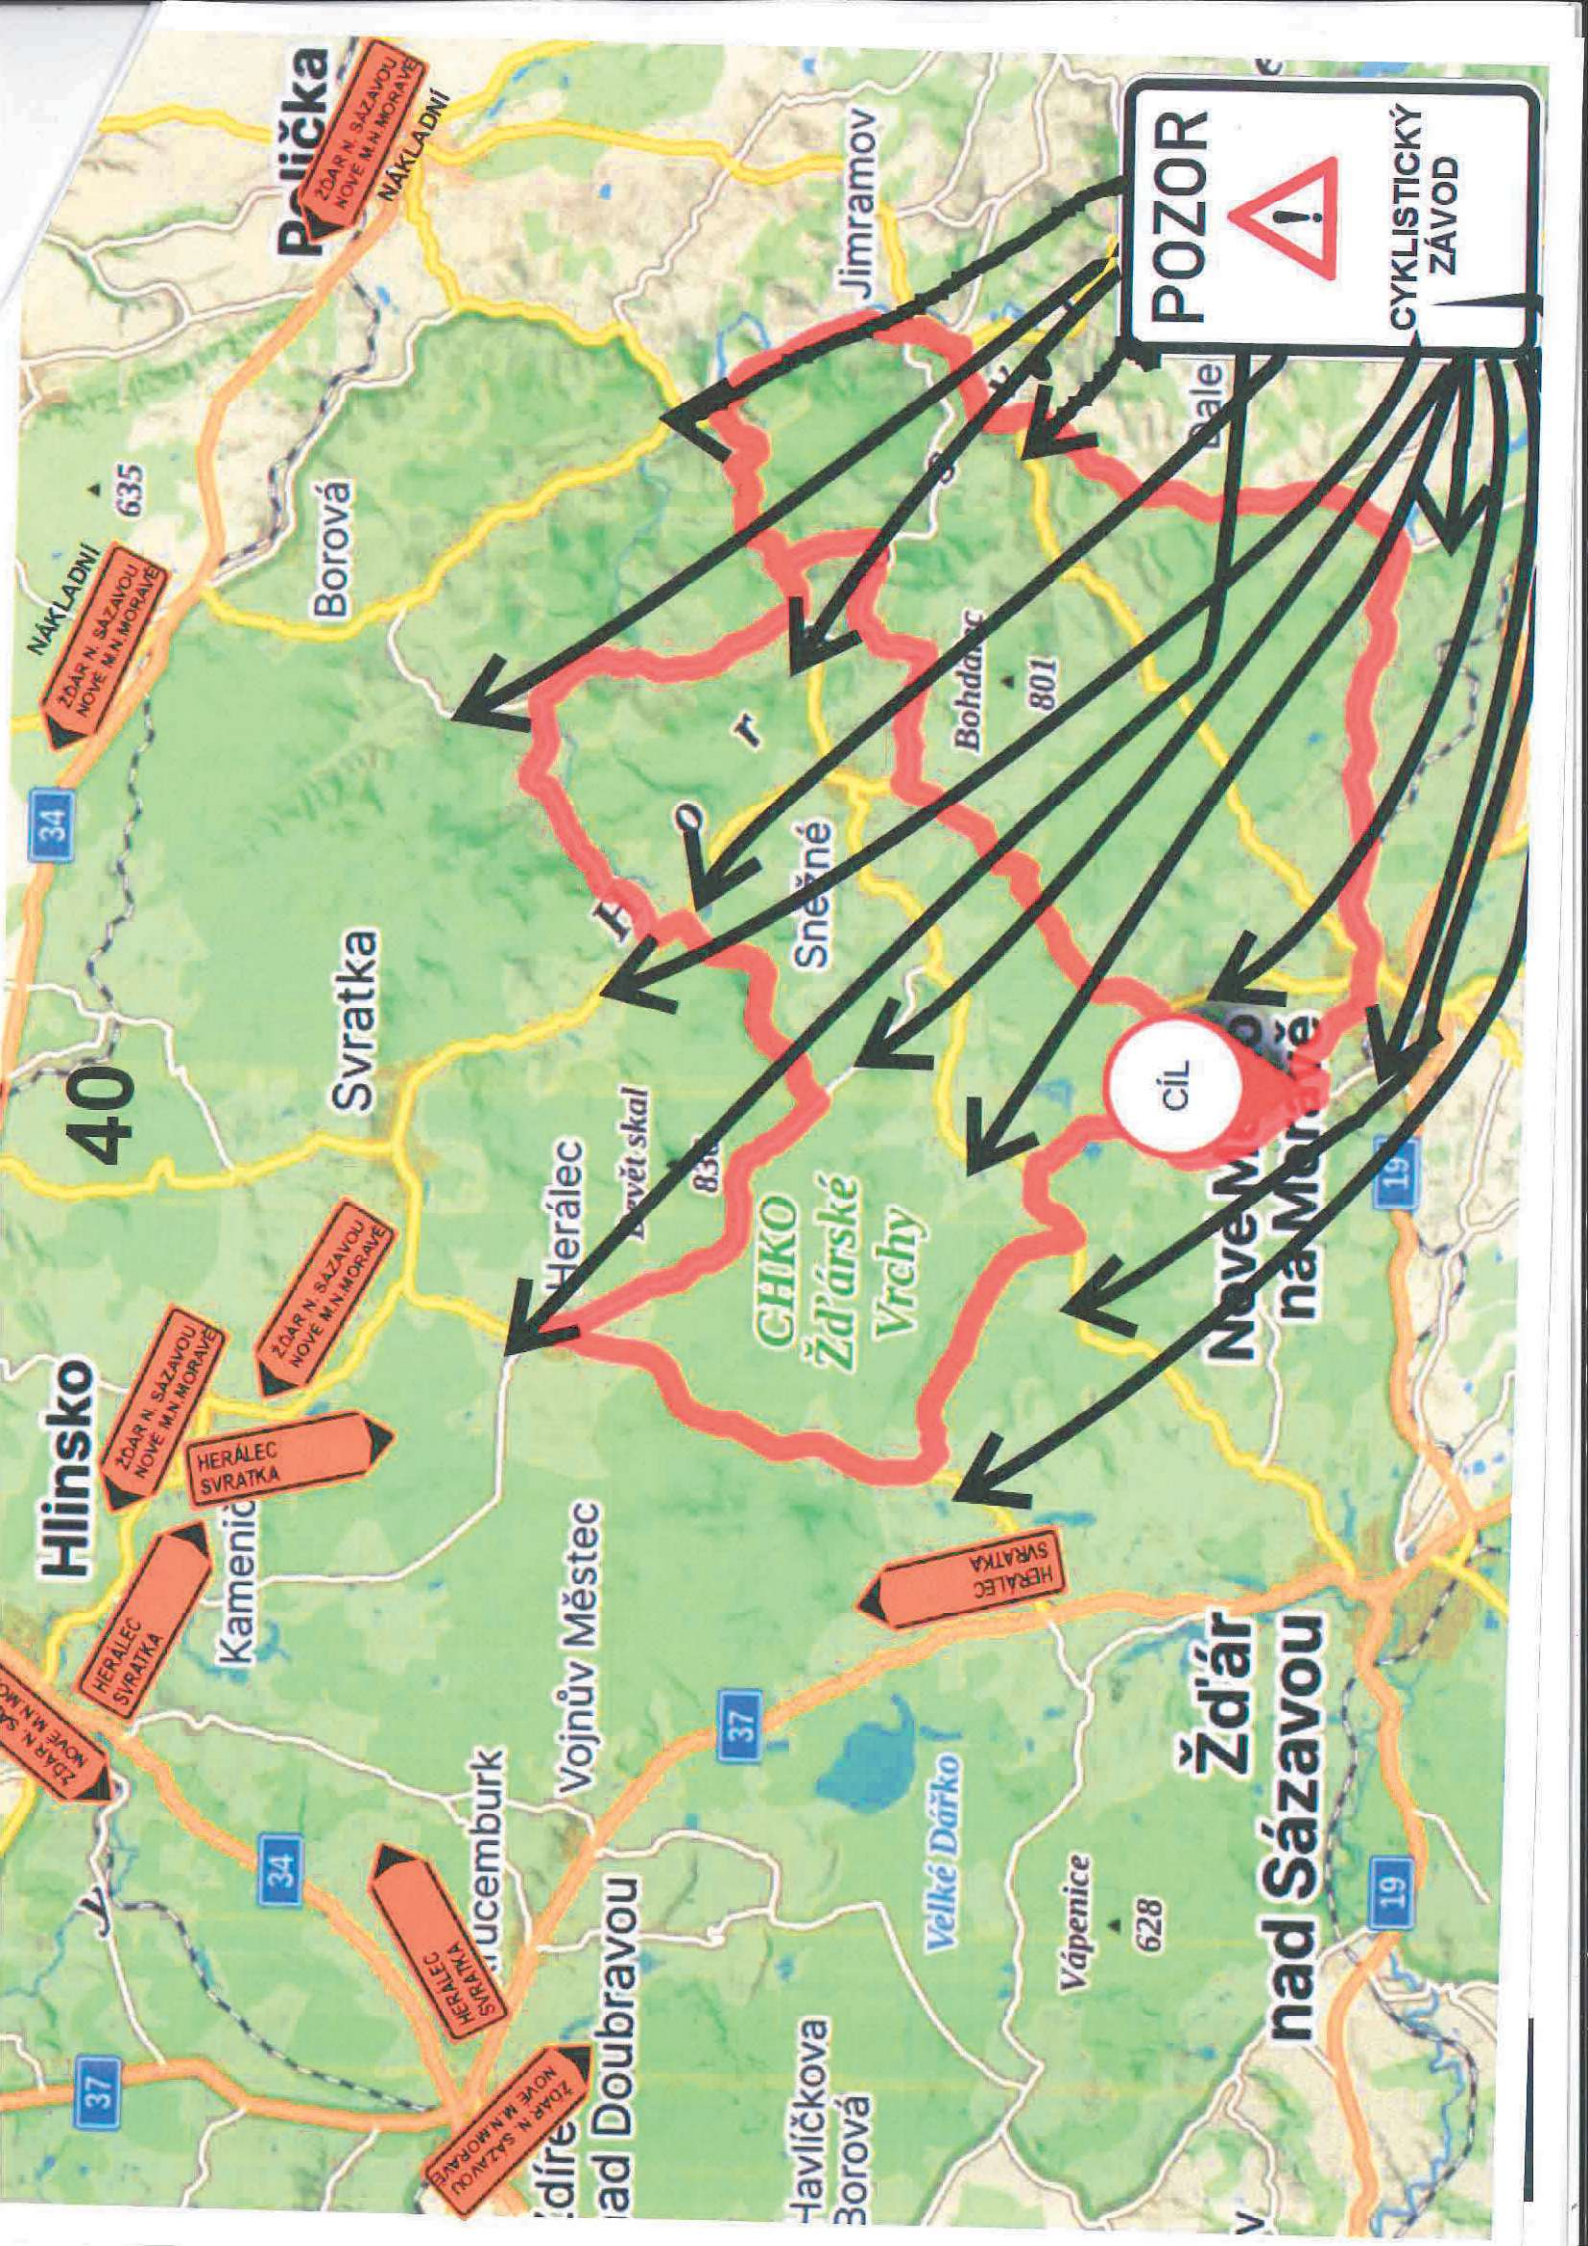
POZOR

CYKLISTICKÝ ZÁVOD

CÍL

Polička

ŽĎÁR N. SÁZAVOU NOVÉ M.N.MORAVĚ NÁKLADNÍ

Jimramov

Borová

635

NÁKLADNÍ ŽĎÁR N. SÁZAVOU NOVÉ M.N.MORAVĚ

34

Svratka

40

Bohdanec

801

Sněžné

Devět skal

836

CHKO Žďárské Vrchy

Herálec

Nové Město na Moravě

19

Hlinsko

ŽĎÁR N. SÁZAVOU NOVÉ M.N.MORAVĚ

ŽĎÁR N. SÁZAVOU NOVÉ M.N.MORAVĚ

HERÁLEC SVRATKA

Kamenic

HERÁLEC SVRATKA

HERÁLEC SVRATKA

Vojnův Městec

37

Krucemburk

34

Velké Dářko

Vápenice

628

Žďár nad Sázavou

19

HERÁLEC SVRATKA

ŽĎÁR N. SÁZAVOU NOVÉ M.N.MORAVĚ

Ždírec nad Doubravou

37

Havlíčkova Borová